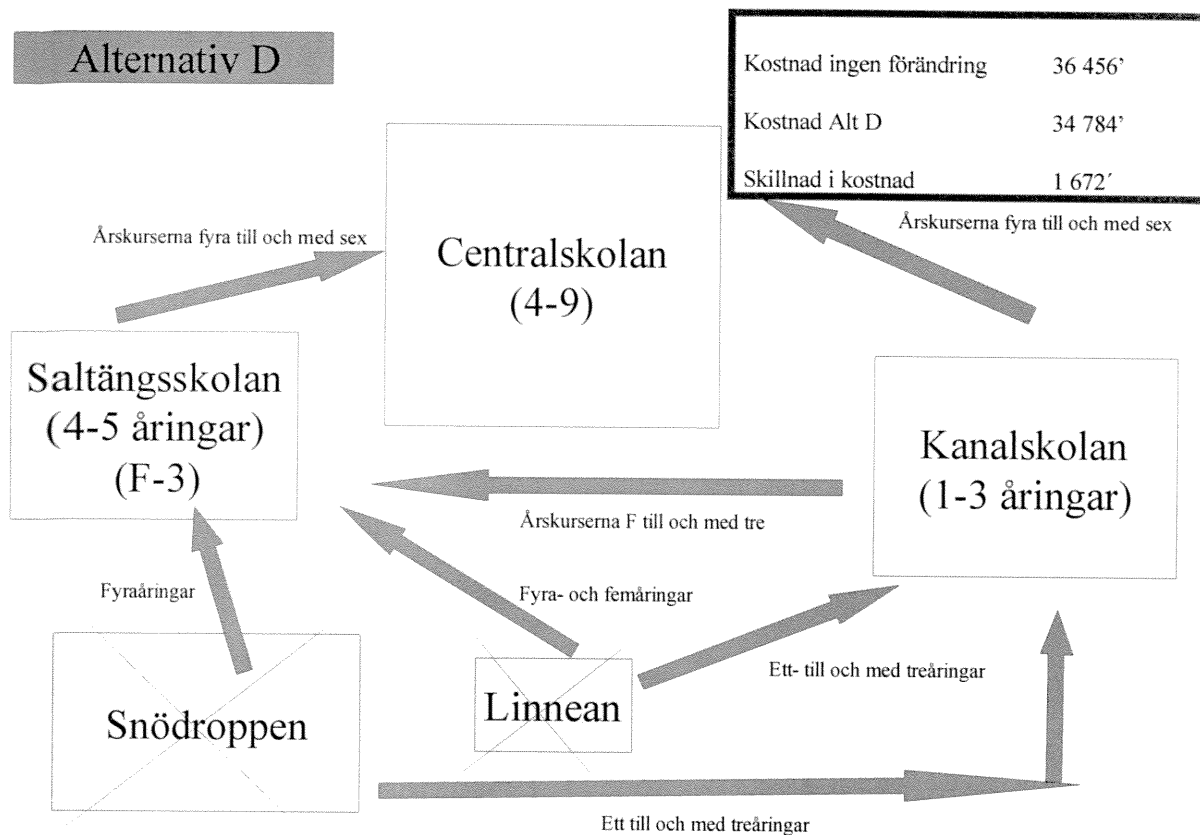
Alternativ D

| Kostnad ingen förändring | 36 456' |
|---|---|
| Kostnad Alt D | 34 784' |
| Skillnad i kostnad | 1 672´ |

Årskurserna fyra till och med sex

Centralskolan (4-9)

Årskurserna fyra till och med sex

Saltängsskolan (4-5 åringar) (F-3)

Kanalskolan (1-3 åringar)

Årskurserna F till och med tre

Fyraåringar

Fyra- och femåringar

Ett- till och med treåringar

Snödroppen

Linnean

Ett till och med treåringar